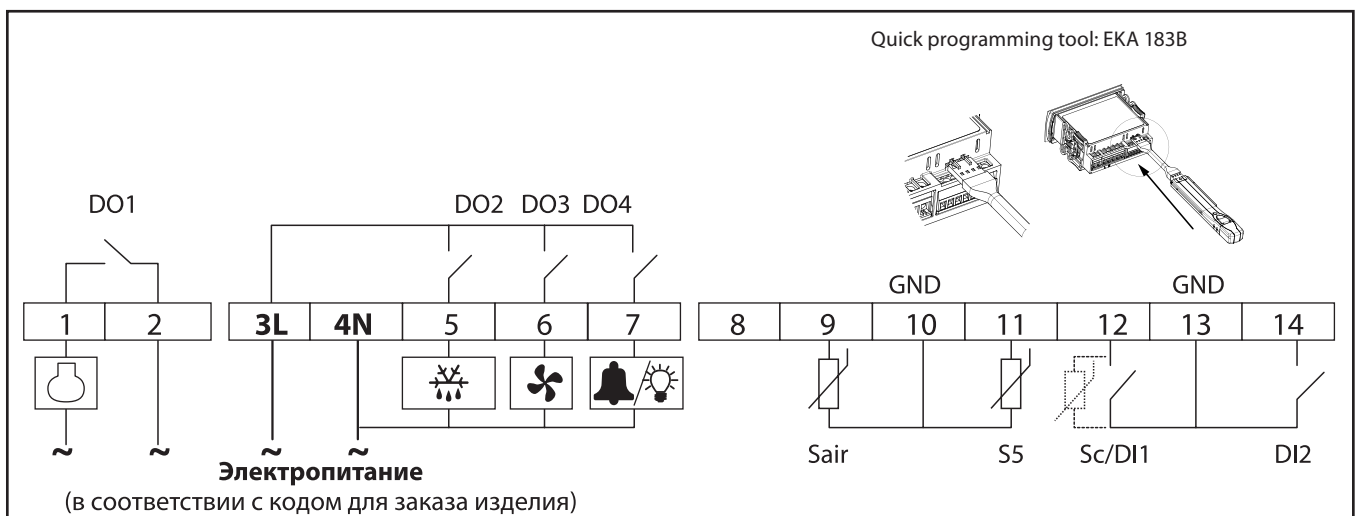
Quick programming tool: EKA 183B

DO1

DO2 DO3 DO4

GND

GND

| 1 | 2 |
|---|---|

| 3L | 4N | 5 | 6 | 7 |
|---|---|---|---|---|

| 8 | 9 | 10 | 11 | 12 | 13 | 14 |
|---|---|---|---|---|---|---|

~ ~ ~ ~

Sair S5 Sc/DI1 DI2

Электропитание
(в соответствии с кодом для заказа изделия)